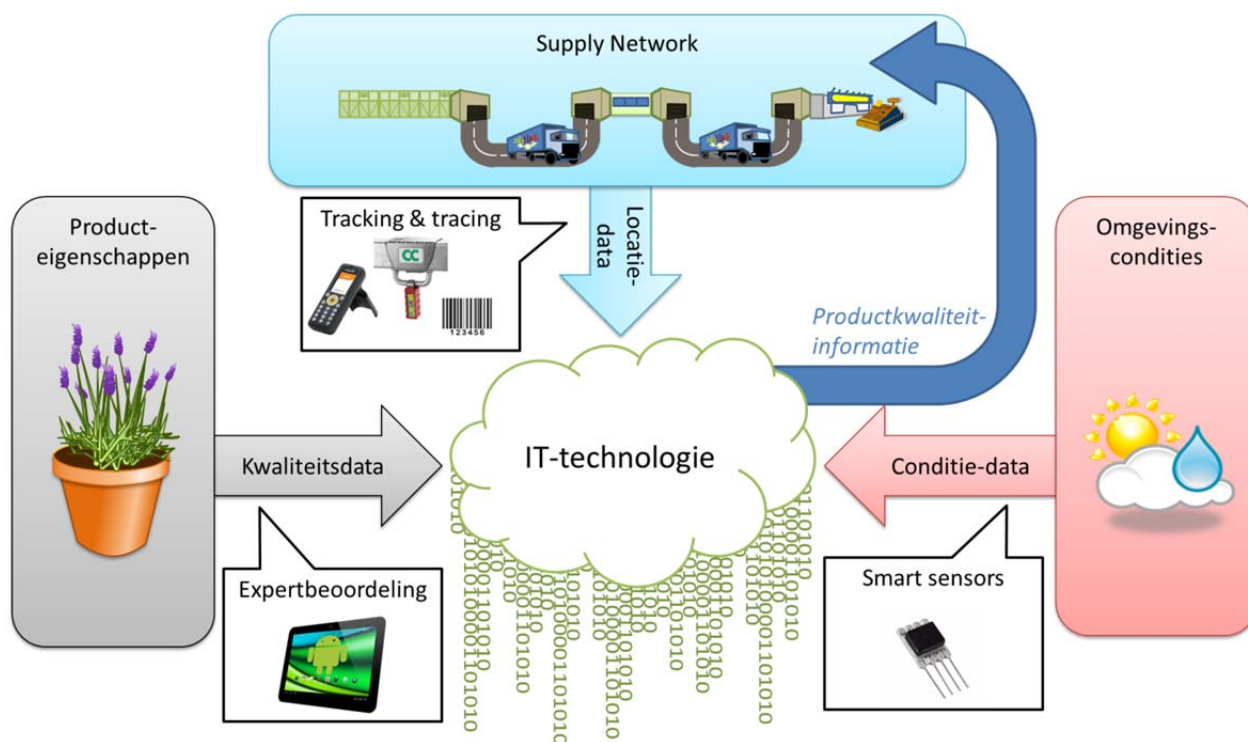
Supply Network

Tracking & tracing

CC

123456

Locatie-data

Product-eigenschappen

Omgevings-condities

Productkwaliteit-informatie

Kwaliteitsdata

IT-technologie

Conditie-data

Expertbeoordeling

Smart sensors